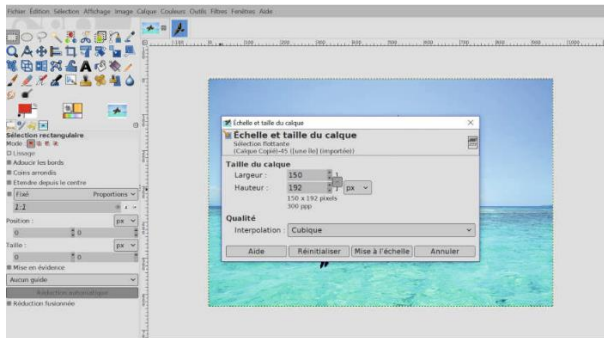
Fichier Édition Sélection Affichage Image Calque Couleurs Outils Filtres Fenêtres Aide

Sélection rectangulaire
Mode :
Lissage
Adoucir les bords
Coins arrondis
Étendre depuis le centre
Fixé
Proportions
1:1
Position :
px
0
0
Taille :
px
0
0
Mise en évidence
Aucun guide
Réduction automatique
Réduction fusionnée

Échelle et taille du calque
Échelle et taille du calque
Sélection flottante
(Calque Copié-45 (Jane lit) (importée))
Taille du calque
Largeur :
150
Hauteur :
192
px
150 x 192 pixels
300 ppp
Qualité
Interpolation :
Cubique
Aide
Réinitialiser
Mise à l'échelle
Annuler